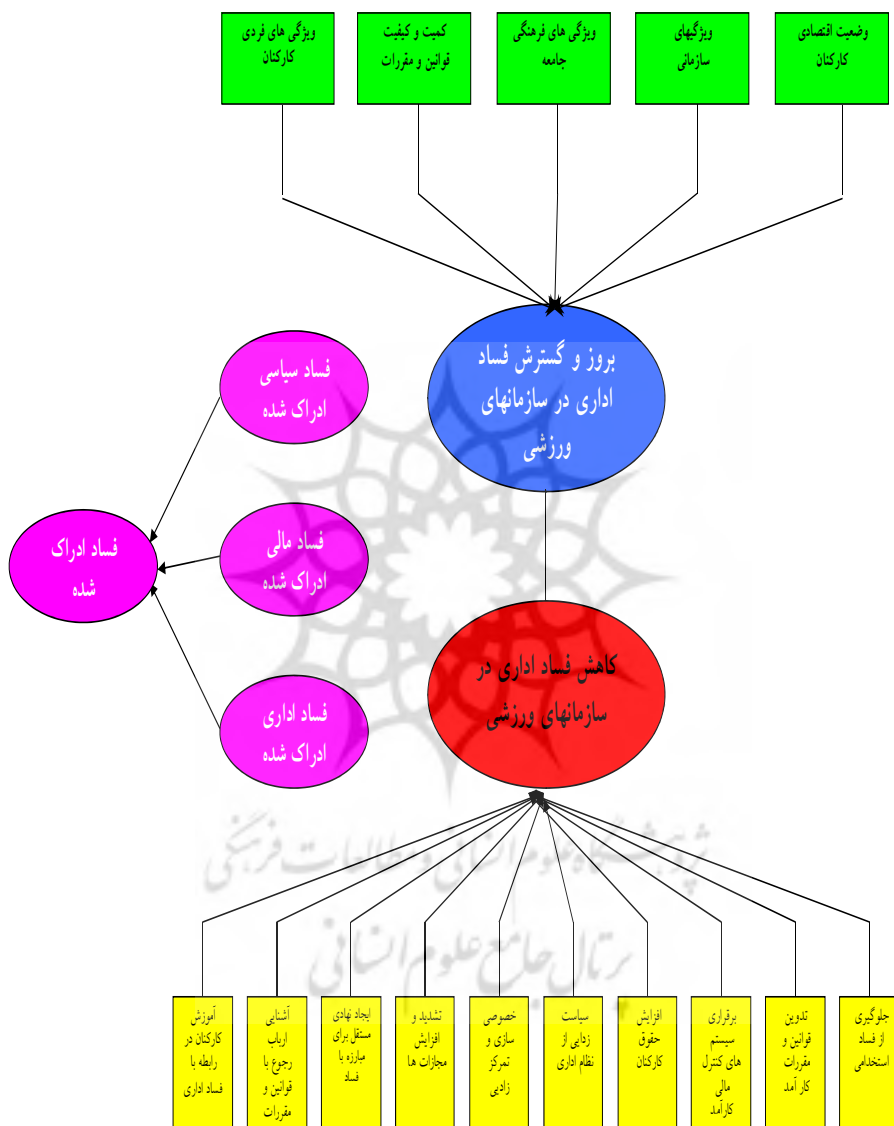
وضعیت اقتصادی کارکنان

ویژگیهای سازمانی

ویژگی های فرهنگی جامعه

کمیت و کیفیت قوانین و مقررات

ویژگی های فردی کارکنان

بروز و گسترش فساد اداری در سازمانهای ورزشی

فساد سیاسی ادراک شده

فساد مالی ادراک شده

فساد اداری ادراک شده

فساد ادراک شده

کاهش فساد اداری در سازمانهای ورزشی

پژوهشگاه علوم انسانی و مطالعات فرهنگی
پرتال جامع علوم انسانی

جلوگیری از فساد استخدامی

تدوین قوانین و مقررات کارآمد

برقراری سیستم های کنترل مالی کارآمد

افزایش حقوق کارکنان

سیاست زدایی از نظام اداری

خصوصی سازی و تمرکز زدایی

تشدید و افزایش مجازات ها

ایجاد نهادی مستقل برای مبارزه با فساد

آشنایی ارباب رجوع با قوانین و مقررات

آموزش کارکنان در رابطه با فساد اداری